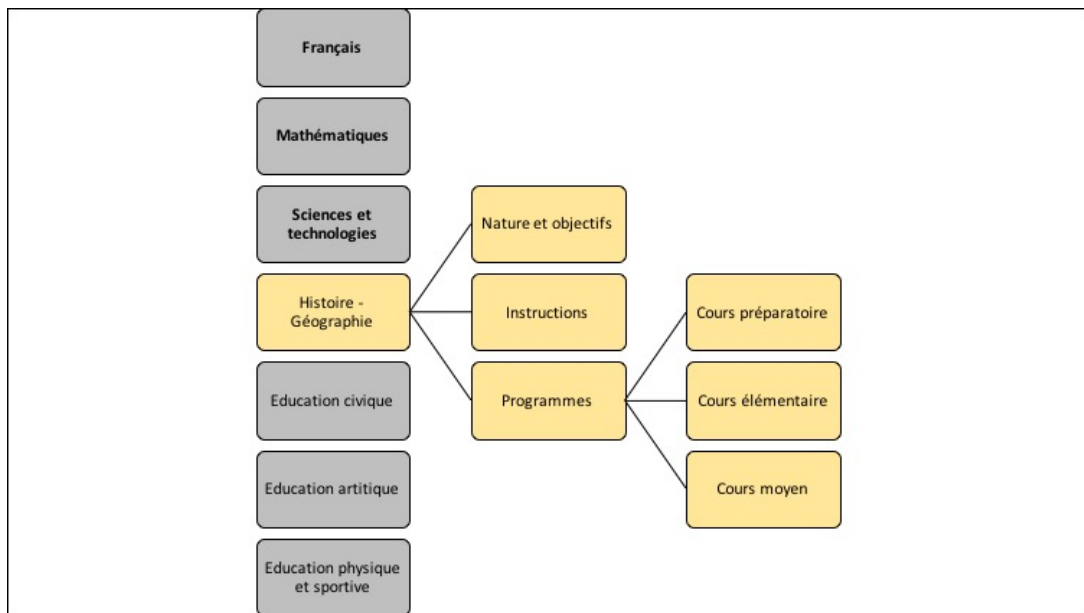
Français

Mathématiques

Sciences et technologies

Histoire - Géographie

Education civique

Education artitique

Education physique et sportive

Nature et objectifs

Instructions

Programmes

Cours préparatoire

Cours élémentaire

Cours moyen